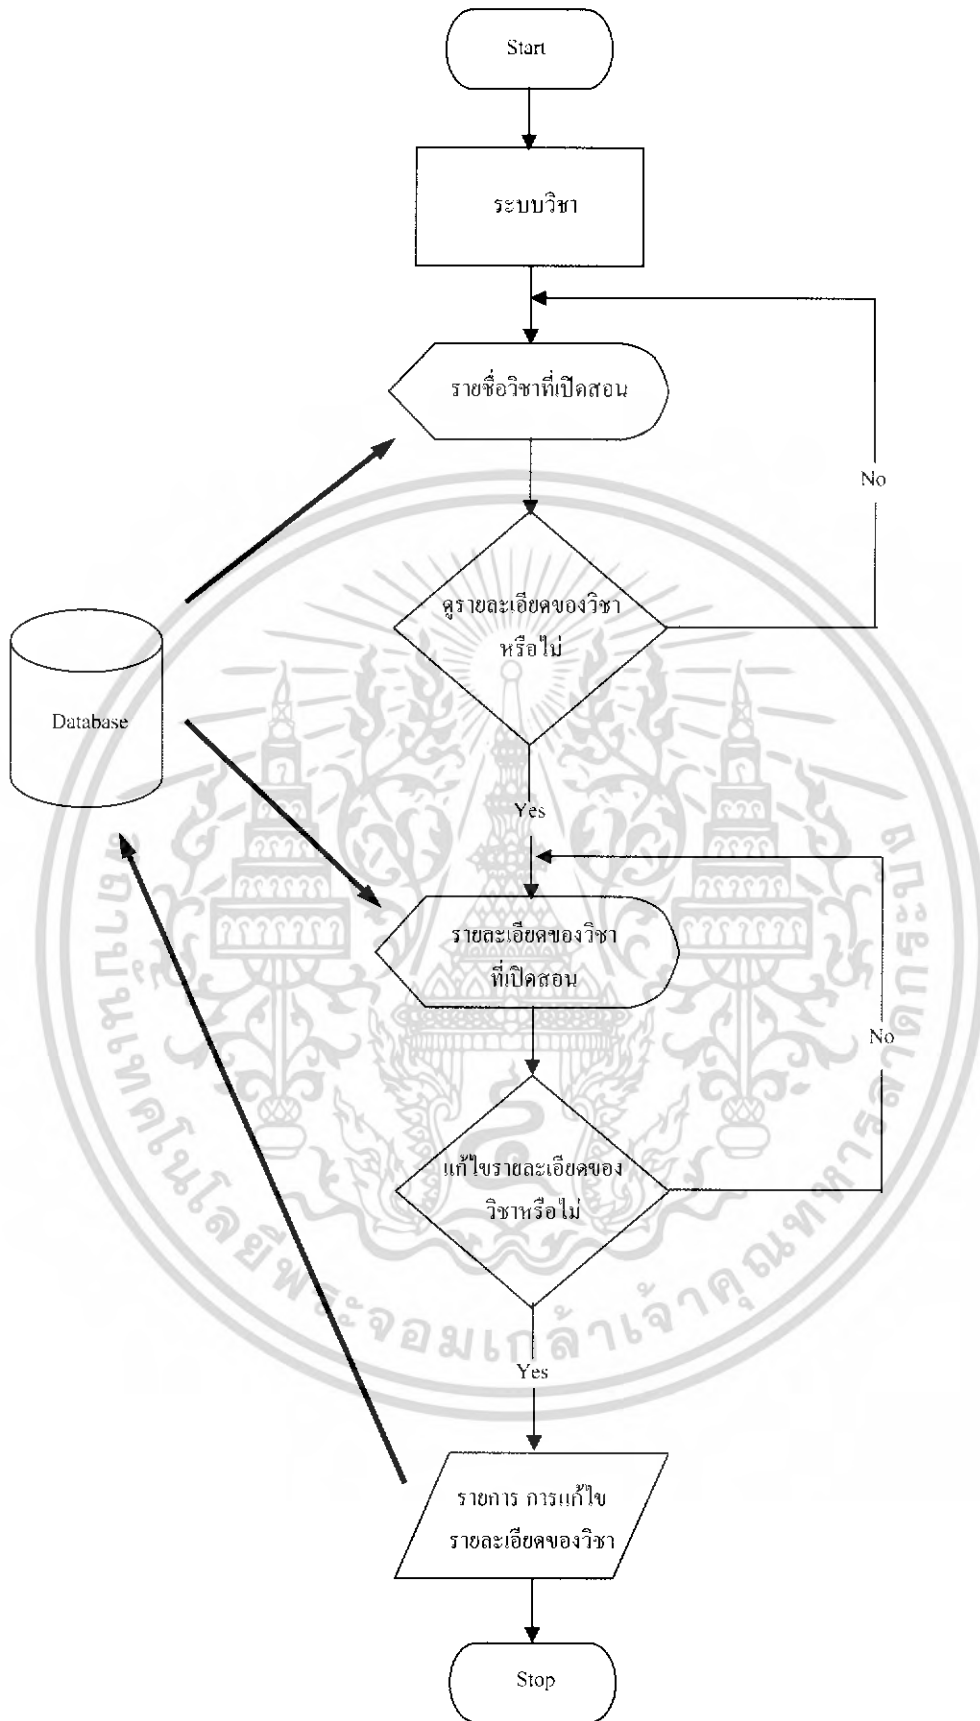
Start

ระบบวิชา

รายชื่อวิชาที่เปิดสอน

No

ดูรายละเอียดของวิชาหรือไม่

Database

Yes

รายละเอียดของวิชาที่เปิดสอน

No

แก้ไขรายละเอียดของวิชาหรือไม่

Yes

รายการ การแก้ไขรายละเอียดของวิชา

Stop

มหาวิทยาลัยเทคโนโลยีพระจอมเกล้าเจ้าคุณทหารลาดกระบัง